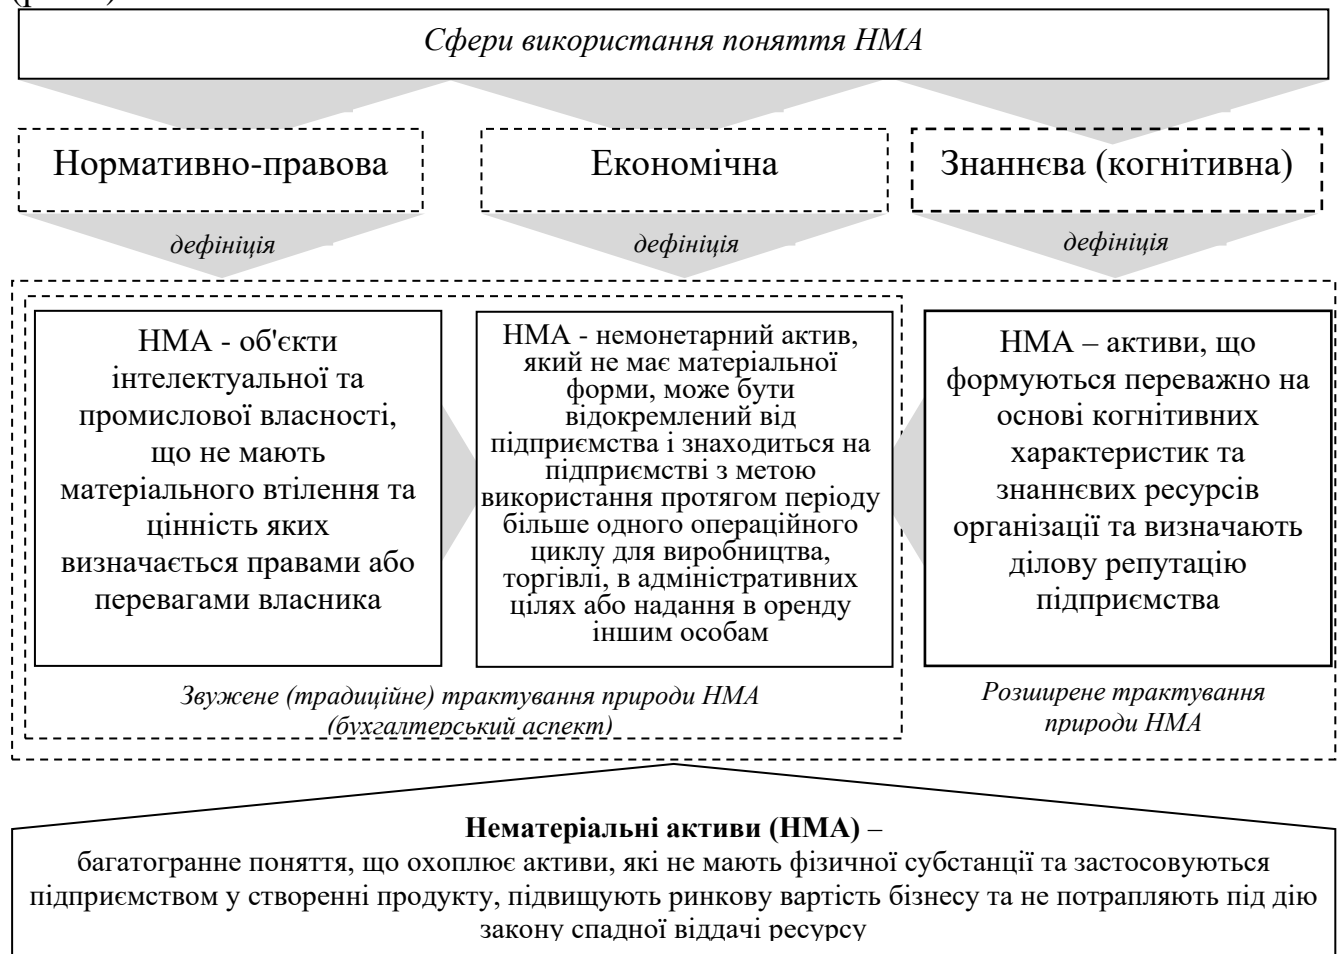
Сфери використання поняття НМА

Нормативно-правова

Економічна

Знаннєва (когнітивна)

дефініція

дефініція

дефініція

НМА - об'єкти інтелектуальної та промислової власності, що не мають матеріального втілення та цінність яких визначається правами або перевагами власника

НМА - немонетарний актив, який не має матеріальної форми, може бути відокремлений від підприємства і знаходиться на підприємстві з метою використання протягом періоду більше одного операційного циклу для виробництва, торгівлі, в адміністративних цілях або надання в оренду іншим особам

НМА – активи, що формуються переважно на основі когнітивних характеристик та знаннєвих ресурсів організації та визначають ділову репутацію підприємства

Звужене (традиційне) трактування природи НМА (бухгалтерський аспект)

Розширене трактування природи НМА

Нематеріальні активи (НМА) – багатогранне поняття, що охоплює активи, які не мають фізичної субстанції та застосовуються підприємством у створенні продукту, підвищують ринкову вартість бізнесу та не потрапляють під дію закону спадної віддачі ресурсу